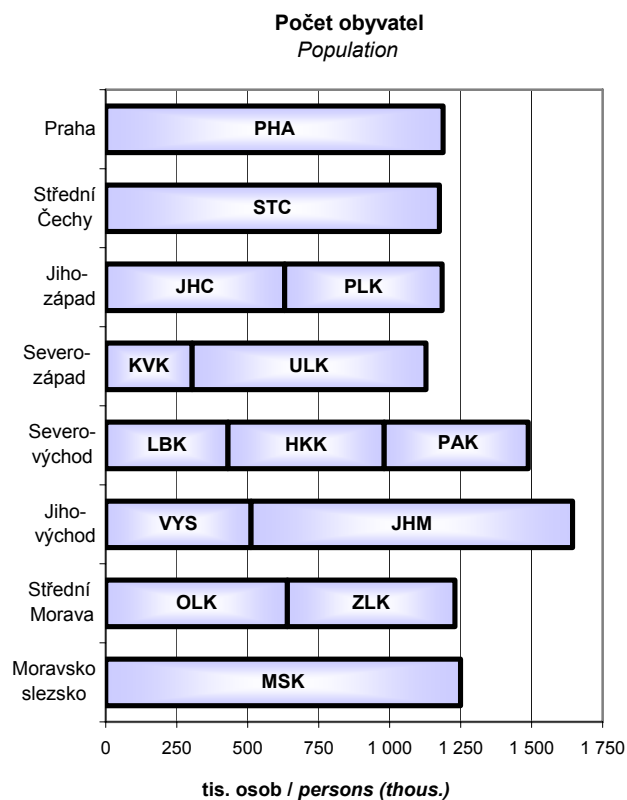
Počet obyvatel
Population

Praha
PHA

Střední Čechy
STC

Jihozápad
JHC
PLK

Severozápad
KVK
ULK

Severovýchod
LBK
HKK
PAK

Jihovýchod
VYS
JHM

Střední Morava
OLK
ZLK

Moravskoslezsko
MSK

0
250
500
750
1 000
1 250
1 500
1 750

tis. osob / persons (thous.)